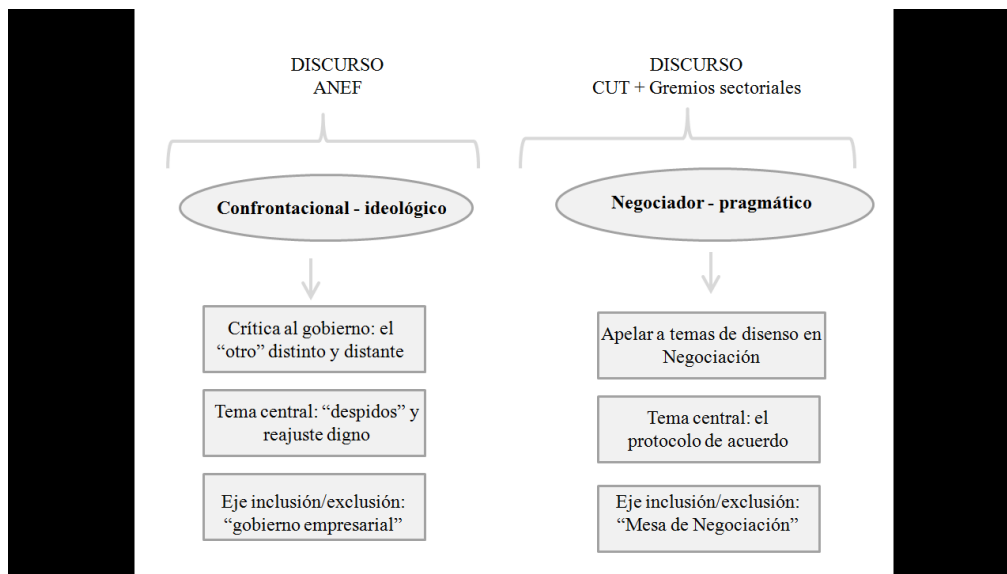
DISCURSO
ANEF

Confrontacional - ideológico

Crítica al gobierno: el “otro” distinto y distante

Tema central: “despidos” y reajuste digno

Eje inclusión/exclusión: “gobierno empresarial”

DISCURSO
CUT + Gremios sectoriales

Negociador - pragmático

Apelar a temas de disenso en Negociación

Tema central: el protocolo de acuerdo

Eje inclusión/exclusión: “Mesa de Negociación”